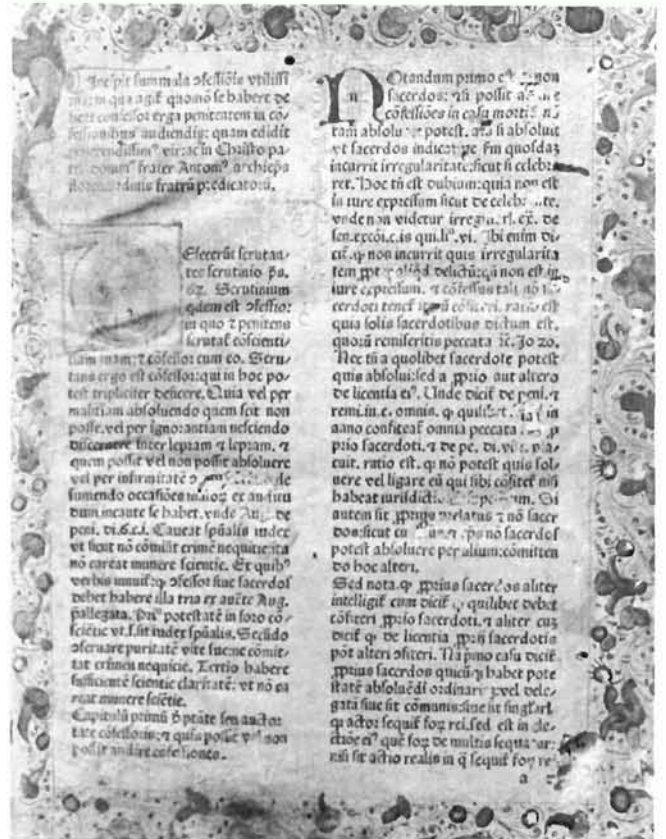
Incipit summula confessionis utilissima in qua agitur quomodo se habere debeat confessor erga penitentem in confessionibus audiendis: quam edidit reverendissimus vir ac in Christo pater dominus frater Antoninus archiepiscopus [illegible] ordinis fratrum predicatorum.

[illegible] Scrutati sunt iniquitates defecerunt scrutantes scrutinio Ps. 63. Scrutinium quidem est confessio: in quo et penitens scrutatur conscientiam suam: et confessor cum eo. Scrutans ergo est confessor: qui in hoc potest tripliciter deficere. Quia vel per malitiam absolvendo quem scit non posse, vel per ignorantiam nesciendo discernere inter lepram et lepram. et quem possit vel non possit absolvere vel per infirmitate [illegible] sumendo occasiones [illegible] et auditu dum incaute se habet. unde Aug. de peni. di. 6. c. i. Caveat spiritualis iudex ut sicut non commisit crimen nequitie: ita non careat munere scientie. Ex quibus verbis innuitur confessor siue sacerdos debere habere illa tria et aucte Aug. allegata. Primo potestatem in foro conscientie ut sit iudex spiritualis. Secundo observare puritatem vite sue ne committat crimen nequitie. Tertio habere sufficientem scientie claritatem: ut non careat munere scientie.

Capitulum primum de potestate seu auctoritate confessoris: et quis possit vel non possit audire confessiones.

Notandum primo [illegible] sacerdos: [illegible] possit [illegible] confessiones in casu mortis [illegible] tam absoluere potest. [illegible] si absoluit ut sacerdos indicat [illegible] quosdam incurrit irregularitatem: sicut si celebraret. Hoc tamen est dubium: quia non est in iure expressum sicut de celeb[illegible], unde non videtur irreg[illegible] ex. de sen. excom. c. is qui. li. vi. Ibi enim dicitur quod non incurrit quis irregularitatem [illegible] delictum quod non est in iure expressum. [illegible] confessus tali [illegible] sacerdoti tenetur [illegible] confiteri. ratio est quia solis sacerdotibus dictum est, quorum remiseritis peccata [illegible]. Jo. 20.

Nec tamen a quolibet sacerdote potest quis absolui: sed a proprio aut altero de licentia eius. Unde dicit de peni. et remi. in c. omnis. quod quilibet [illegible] in anno confiteatur omnia peccata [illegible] proprio sacerdoti. et de pe. di. vi. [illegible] cuit. ratio est. quod non potest quis soluere vel ligare eum qui sibi confitetur nisi habeat iurisdictionem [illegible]. Si autem sit proprius prelatus et non sacerdos: sicut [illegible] non sacerdos potest absoluere per alium: committendo hoc alteri.

Sed nota quod proprius sacerdos aliter intelligitur cum dicitur quod quilibet debet confiteri proprio sacerdoti. et aliter cum dicitur quod de licentia proprii sacerdotis pot alteri confiteri. Nam primo casu dicitur proprius sacerdos quicumque habet potestatem absoluendi ordinariam vel delegatam sive sit communis sive singularis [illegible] actor: sequitur forum rei. sed est in electione eius quem forum de multis sequatur: nisi sit actio realis in qua sequitur forum re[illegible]

a